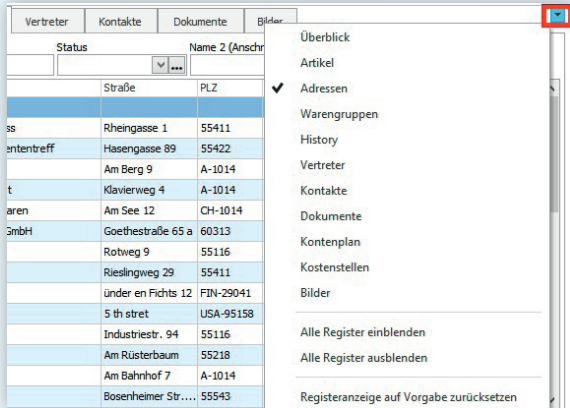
Vertreter | Kontakte | Dokumente | Bilder

Status

Name 2 (Anschr

| | Straße | PLZ |
|---|---|---|
| | | |
| ss | Rheingasse 1 | 55411 |
| ententreff | Hasengasse 89 | 55422 |
| | Am Berg 9 | A-1014 |
| t | Klavierweg 4 | A-1014 |
| aren | Am See 12 | CH-1014 |
| GmbH | Goethestraße 65 a | 60313 |
| | Rotweg 9 | 55116 |
| | Rieslingweg 29 | 55411 |
| | ünder en Fichts 12 | FIN-29041 |
| | 5 th stret | USA-95158 |
| | Industriestr. 94 | 55116 |
| | Am Rüsterbaum | 55218 |
| | Am Bahnhof 7 | A-1014 |
| | Bosenheimer Str.... | 55543 |

Überblick
Artikel
✔ Adressen
Warengruppen
History
Vertreter
Kontakte
Dokumente
Kontenplan
Kostenstellen
Bilder

Alle Register einblenden
Alle Register ausblenden

Registeranzeige auf Vorgabe zurücksetzen